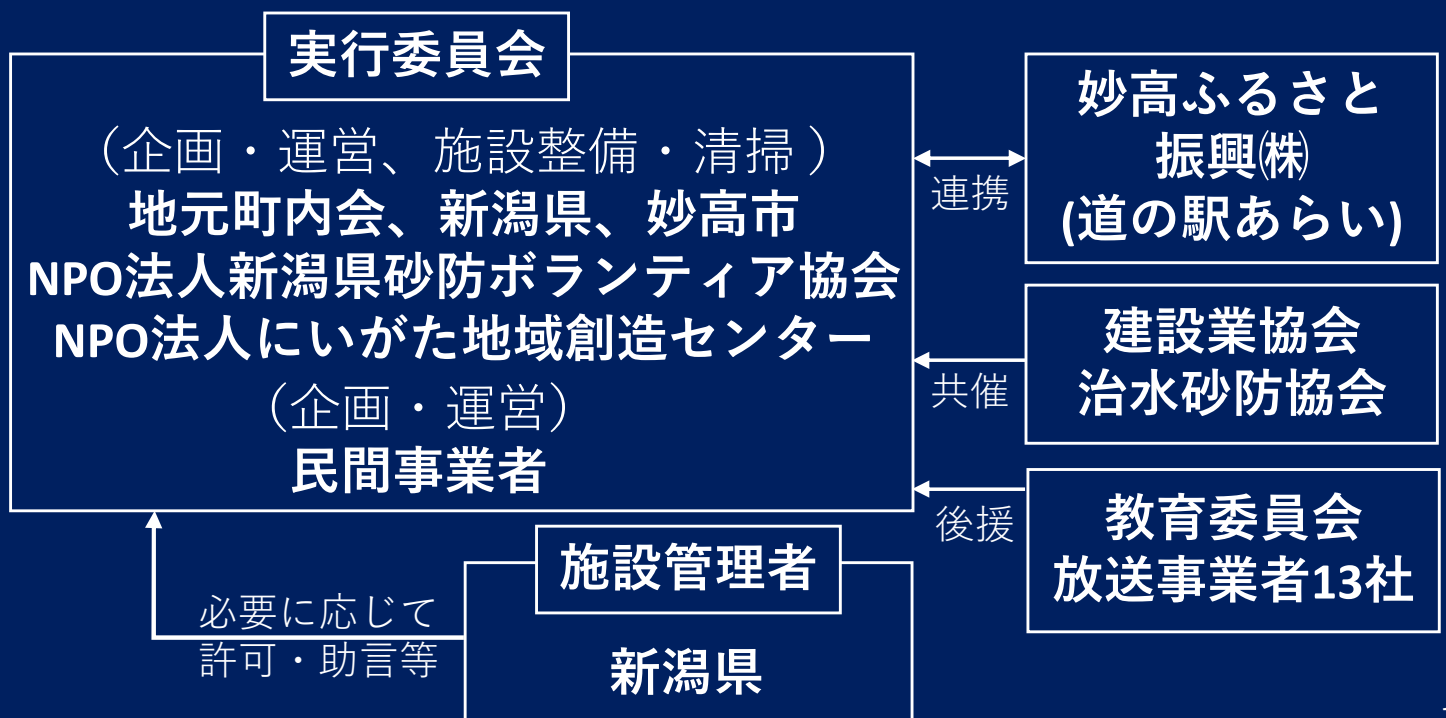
実行委員会

（企画・運営、施設整備・清掃）
地元町内会、新潟県、妙高市
NPO法人新潟県砂防ボランティア協会
NPO法人にいがた地域創造センター
（企画・運営）
民間事業者

連携

妙高ふるさと
振興㈱
(道の駅あらい)

共催

建設業協会
治水砂防協会

後援

教育委員会
放送事業者13社

施設管理者

新潟県

必要に応じて
許可・助言等